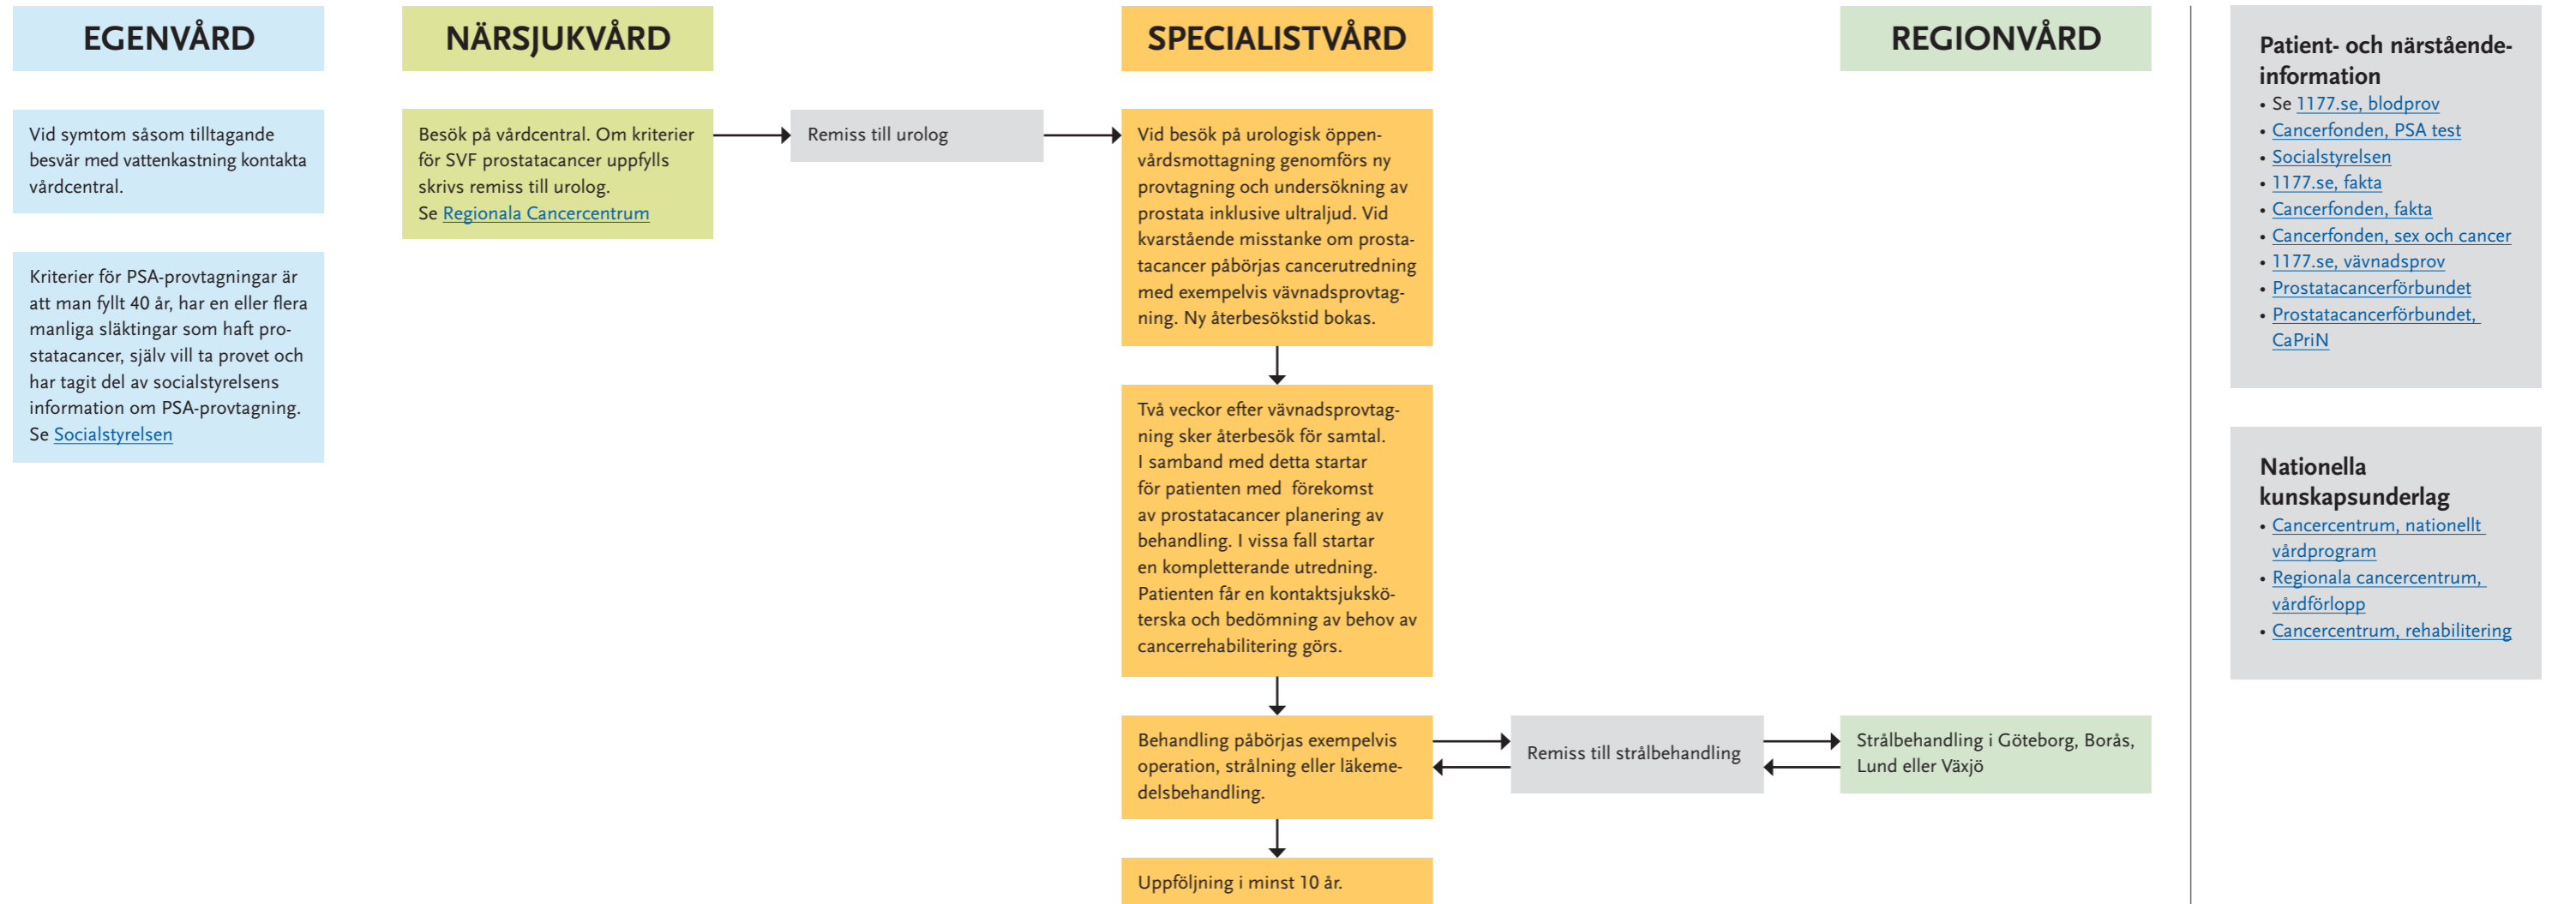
EGENVÅRD

Vid symtom såsom tilltagande besvär med vattenkastning kontakta vårdcentral.

Kriterier för PSA-provtagningar är att man fyllt 40 år, har en eller flera manliga släktingar som haft prostatacancer, själv vill ta provet och har tagit del av socialstyrelsens information om PSA-provtagning. Se Socialstyrelsen

NÄRSJUKVÅRD

Besök på vårdcentral. Om kriterier för SVF prostatacancer uppfylls skrivs remiss till urolog. Se Regionala Cancercentrum

Remiss till urolog

SPECIALISTVÅRD

Vid besök på urologisk öppenvårdsmottagning genomförs ny provtagning och undersökning av prostata inklusive ultraljud. Vid kvarstående misstanke om prostatacancer påbörjas cancerutredning med exempelvis vävnadsprovtagning. Ny återbesökstid bokas.

Två veckor efter vävnadsprovtagning sker återbesök för samtal. I samband med detta startar för patienten med förekomst av prostatacancer planering av behandling. I vissa fall startar en kompletterande utredning. Patienten får en kontaktsjuksköterska och bedömning av behov av cancerrehabilitering görs.

Behandling påbörjas exempelvis operation, strålning eller läkemedelsbehandling.

Uppföljning i minst 10 år.

Remiss till strålbehandling

REGIONVÅRD

Strålbehandling i Göteborg, Borås, Lund eller Växjö

Patient- och närstående-information
• Se 1177.se, blodprov
• Cancerfonden, PSA test
• Socialstyrelsen
• 1177.se, fakta
• Cancerfonden, fakta
• Cancerfonden, sex och cancer
• 1177.se, vävnadsprov
• Prostatacancerförbundet
• Prostatacancerförbundet, CaPriN

Nationella kunskapsunderlag
• Cancercentrum, nationellt vårdprogram
• Regionala cancercentrum, vårdförlopp
• Cancercentrum, rehabilitering